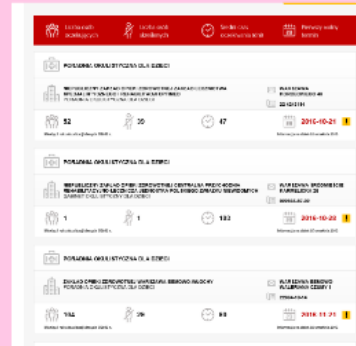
PORADNIA OKULISTYCZNA DLA DZIECI

52 | 20 | 47 | 2016-10-21

PORADNIA OKULISTYCZNA DLA DZIECI

SAMODZIELNY ZESPÓŁ OPIEKI ZDROWOTNEJ CENTRALNA PRZYCHODNIA REHABILITACYJNO-LECZNICZA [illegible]

WARSZAWA, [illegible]

1 | 1 | 183 | 2016-10-22

PORADNIA OKULISTYCZNA DLA DZIECI

ZAKŁAD OPIEKI ZDROWOTNEJ WARSZAWA BEMOWO-WŁOCHY

WARSZAWA BEMOWO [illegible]

158 | 29 | 60 | 2016-10-21